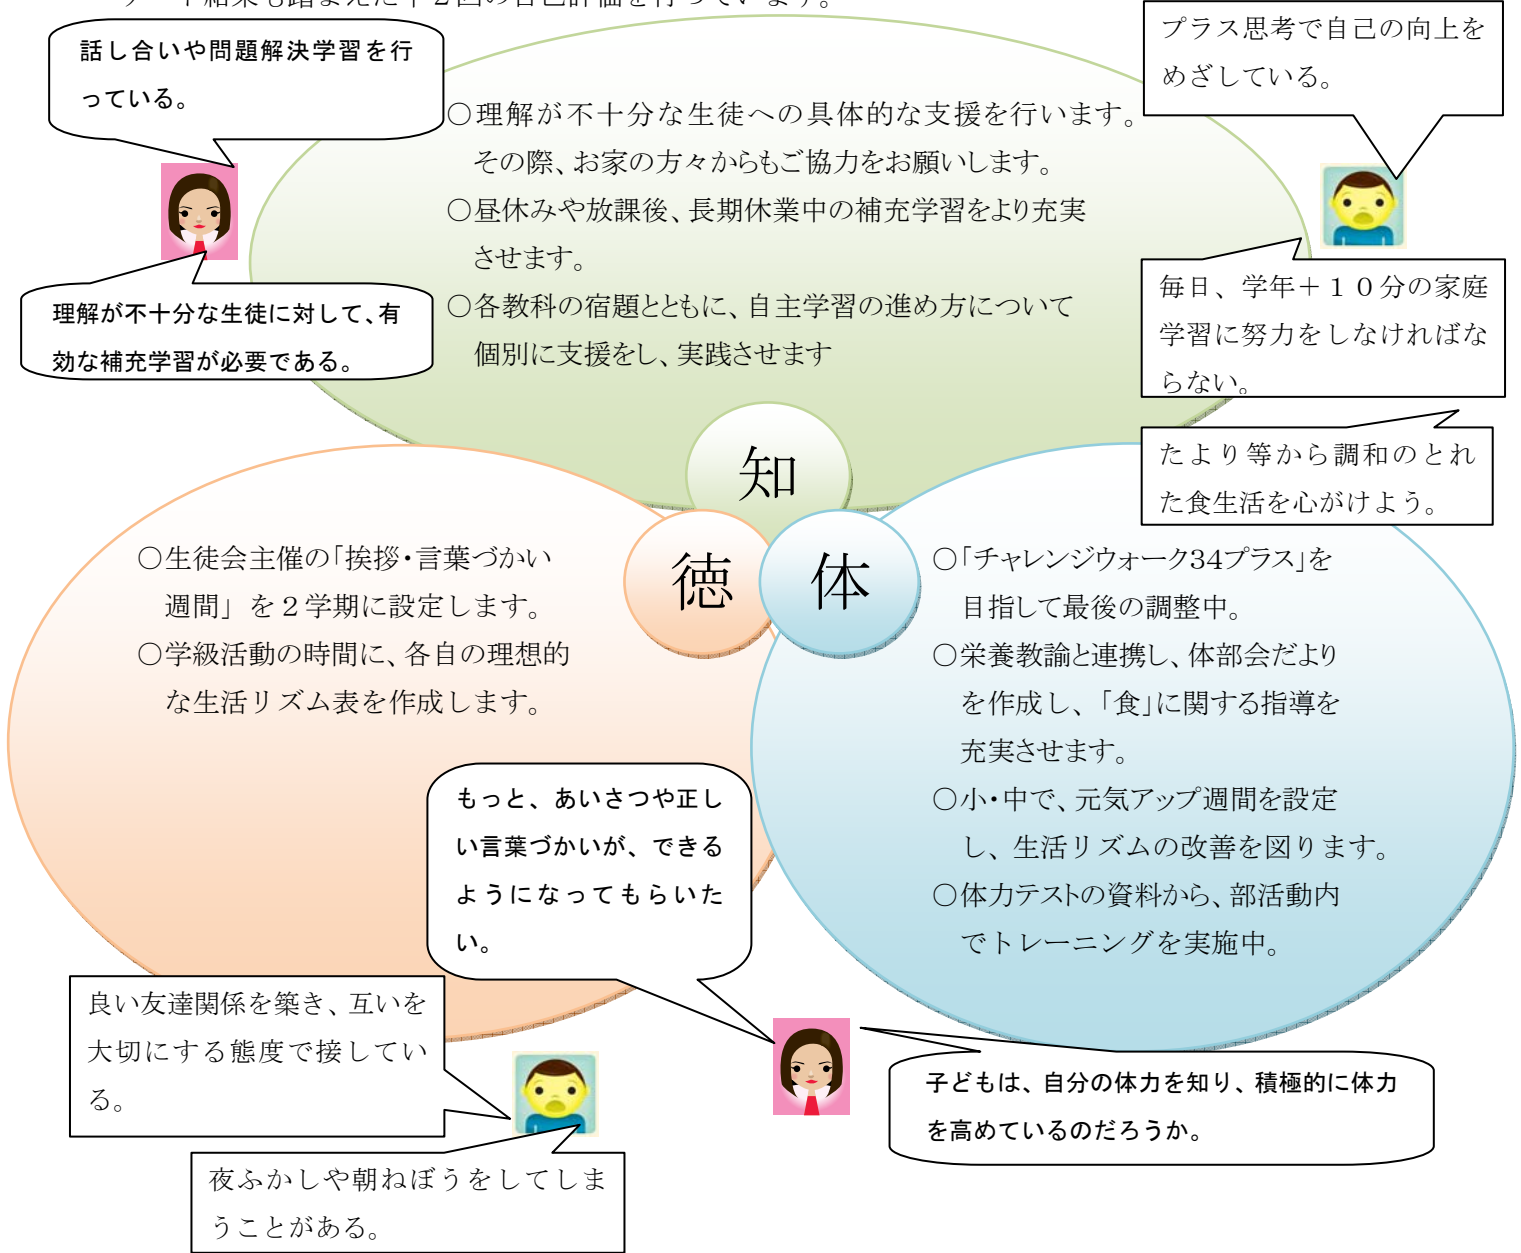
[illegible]

話し合いや問題解決学習を行っている。

プラス思考で自己の向上をめざしている。

○理解が不十分な生徒への具体的な支援を行います。その際、お家の方々からもご協力をお願いします。
○昼休みや放課後、長期休業中の補充学習をより充実させます。
○各教科の宿題とともに、自主学習の進め方について個別に支援をし、実践させます

理解が不十分な生徒に対して、有効な補充学習が必要である。

毎日、学年＋１０分の家庭学習に努力をしなければならない。

知

たより等から調和のとれた食生活を心がけよう。

徳

体

○生徒会主催の「挨拶・言葉づかい週間」を２学期に設定します。
○学級活動の時間に、各自の理想的な生活リズム表を作成します。

○「チャレンジウォーク34プラス」を目指して最後の調整中。
○栄養教諭と連携し、体部会だよりを作成し、「食」に関する指導を充実させます。
○小・中で、元気アップ週間を設定し、生活リズムの改善を図ります。
○体力テストの資料から、部活動内でトレーニングを実施中。

もっと、あいさつや正しい言葉づかいが、できるようになってもらいたい。

良い友達関係を築き、互いを大切にする態度で接している。

子どもは、自分の体力を知り、積極的に体力を高めているのだろうか。

夜ふかしや朝ねぼうをしてしまうことがある。